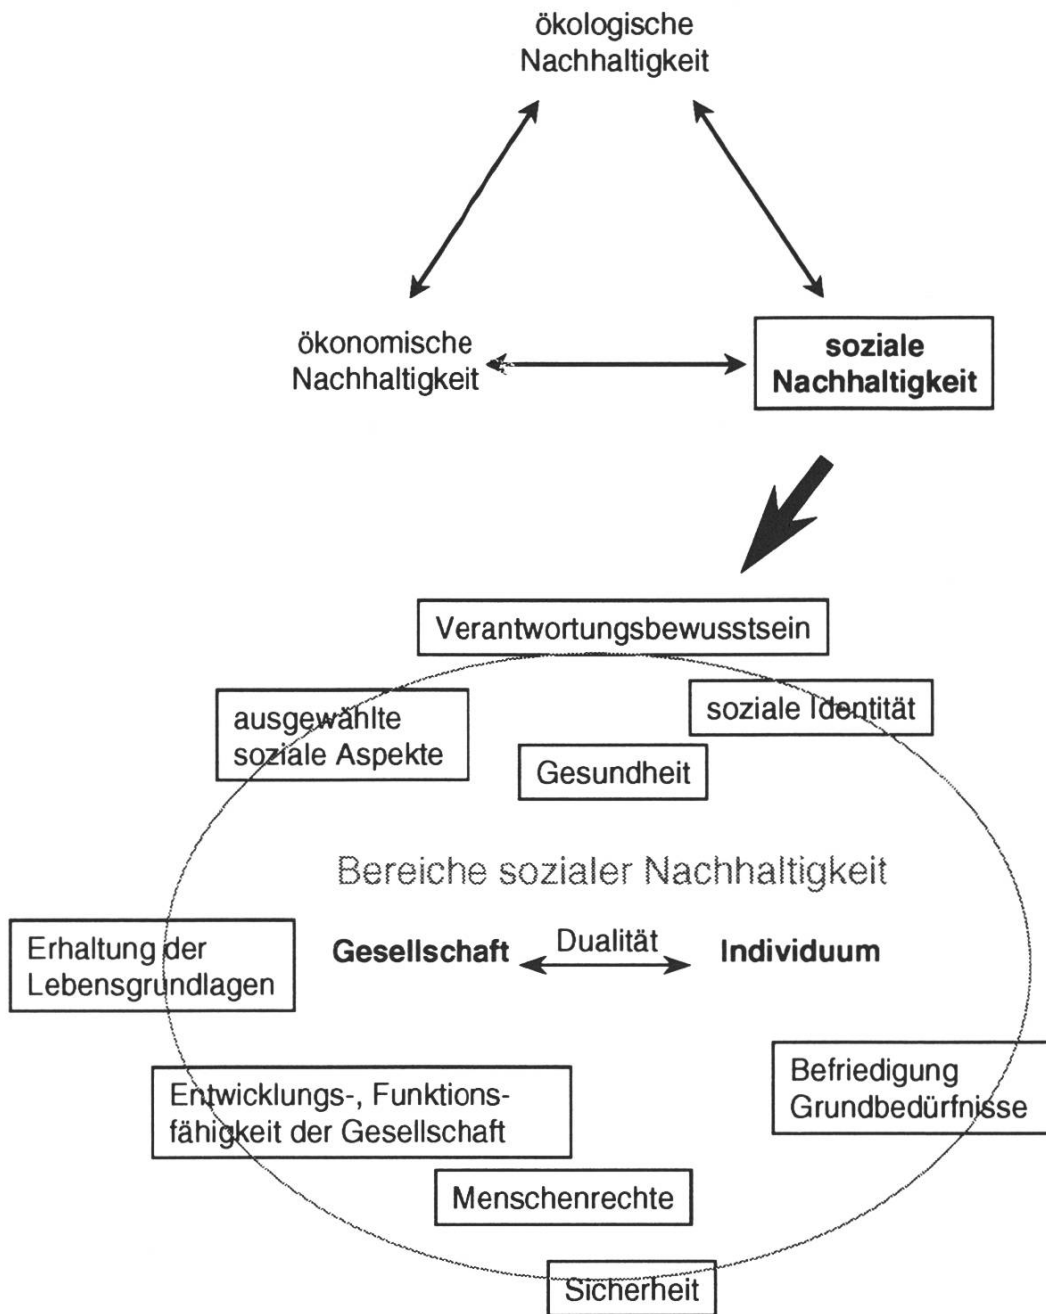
ökologische Nachhaltigkeit

ökonomische Nachhaltigkeit

soziale Nachhaltigkeit

Verantwortungsbewusstsein

ausgewählte soziale Aspekte

soziale Identität

Gesundheit

Bereiche sozialer Nachhaltigkeit

Erhaltung der Lebensgrundlagen

Gesellschaft

Dualität

Individuum

Befriedigung Grundbedürfnisse

Entwicklungs-, Funktionsfähigkeit der Gesellschaft

Menschenrechte

Sicherheit